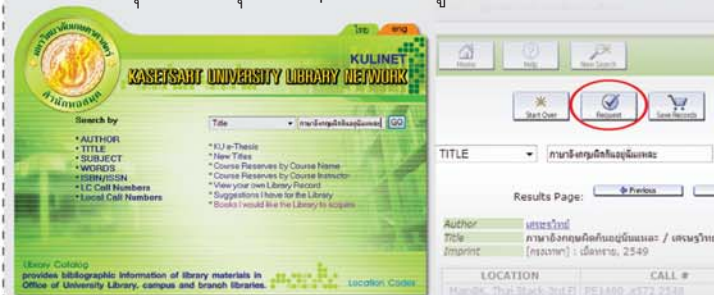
ไทย eng

KULINET
KASETSART UNIVERSITY LIBRARY NETWORK

สำนักหอสมุด

Search by
AUTHOR
TITLE
SUBJECT
WORDS
ISBN/ISSN
LC Call Numbers
Local Call Numbers

Title
ภาษาอังกฤษคิดกันอยู่มันแหละ
GO

KU e-Thesis
New Titles
Course Reserves by Course Name
Course Reserves by Course Instructor
View your own Library Record
Suggestions I have for the Library
Books I would like the Library to acquire

Library Catalog
provides bibliographic information of library materials in Office of University Library, campus and branch libraries.

Location Codes

Home
Help
New Search

Start Over
Request
Save Records

TITLE
ภาษาอังกฤษคิดกันอยู่มันแหละ

Results Page:
Previous

Author
เสฐรวิทย์
Title
ภาษาอังกฤษคิดกันอยู่มันแหละ / เสฐรวิทย
Imprint
[กรุงเทพ] : เนื้อทราย, 2549

LOCATION
CALL #
Main8K. Thai Stack 3rd Fl
PE1480 .ส572 2549